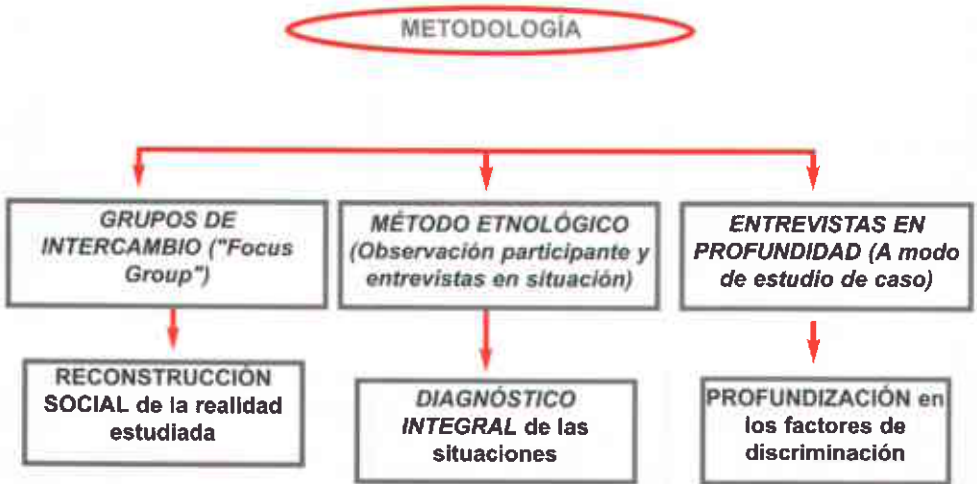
METODOLOGÍA

GRUPOS DE INTERCAMBIO ("Focus Group")

MÉTODO ETNOLÓGICO (Observación participante y entrevistas en situación)

ENTREVISTAS EN PROFUNDIDAD (A modo de estudio de caso)

RECONSTRUCCIÓN SOCIAL de la realidad estudiada

DIAGNÓSTICO INTEGRAL de las situaciones

PROFUNDIZACIÓN en los factores de discriminación